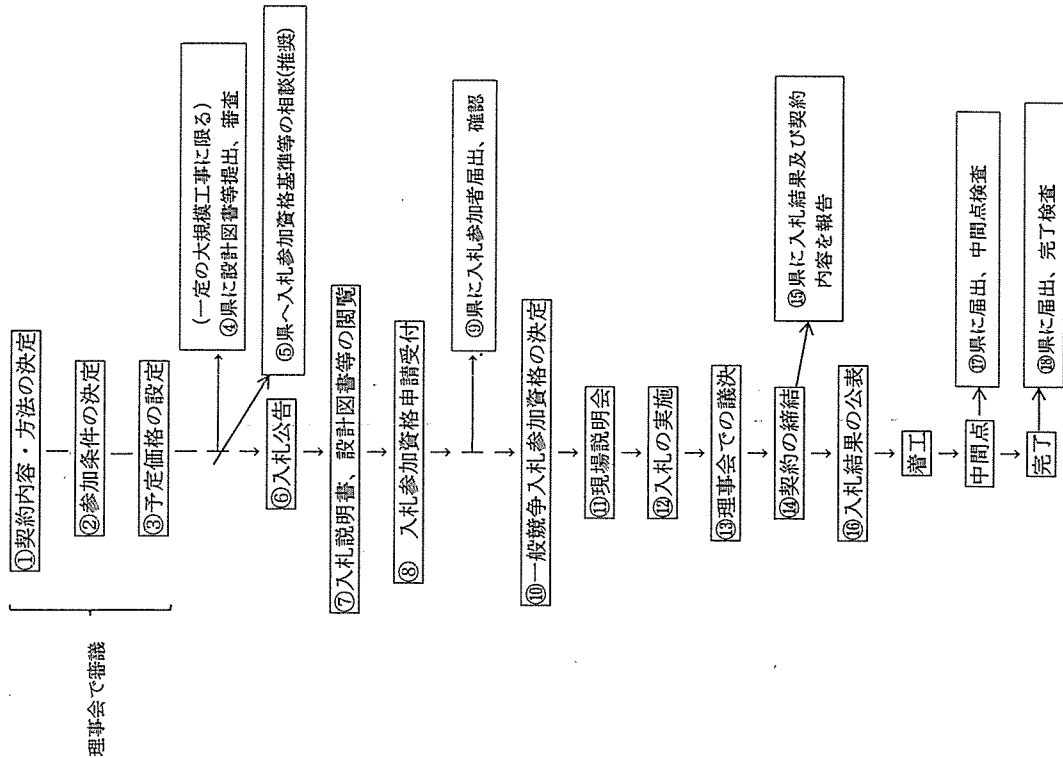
①契約内容・方法の決定
②参加条件の決定
③予定価格の設定
理事会で審議

（一定の大規模工事に限る）
④県に設計図書等提出、審査
⑤県へ入札参加資格基準等の相談(推奨)

⑥入札公告
⑦入札説明書、設計図書等の閲覧
⑧ 入札参加資格申請受付
⑨県に入札参加者届出、確認
⑩一般競争入札参加資格の決定
⑪現場説明会
⑫入札の実施
⑬理事会での議決
⑭契約の締結
⑮県に入札結果及び契約内容を報告
⑯入札結果の公表
着工
中間点
⑰県に届出、中間点検査
完了
⑱県に届出、完了検査